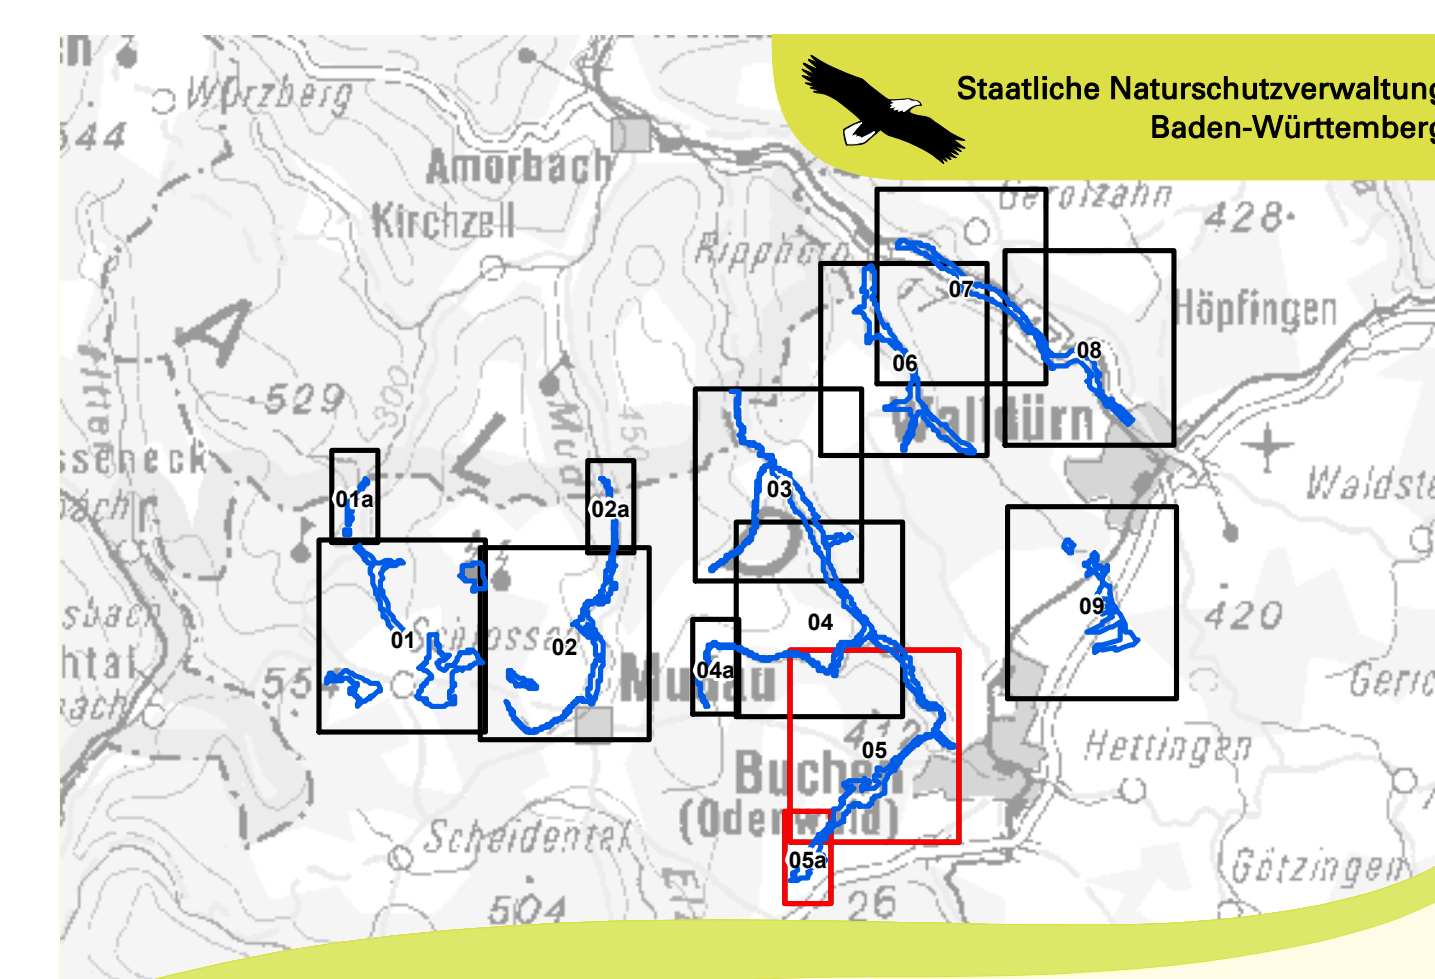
Staatliche Naturschutzverwaltung
Baden-Württemberg

Würzberg
544
Amorbach
Kirchzell
Rippberg
Gerolzahn
428
Höpfingen
529
300
Mudau
450
Walldürn
Waldstetten
01a
02a
03
04
04a
05
05a
06
07
08
09
01
02
Schlossau
Mudau
Buchen
(Odenwald)
420
Hettingen
Scheidental
504
26
Götzingen
55
A
L